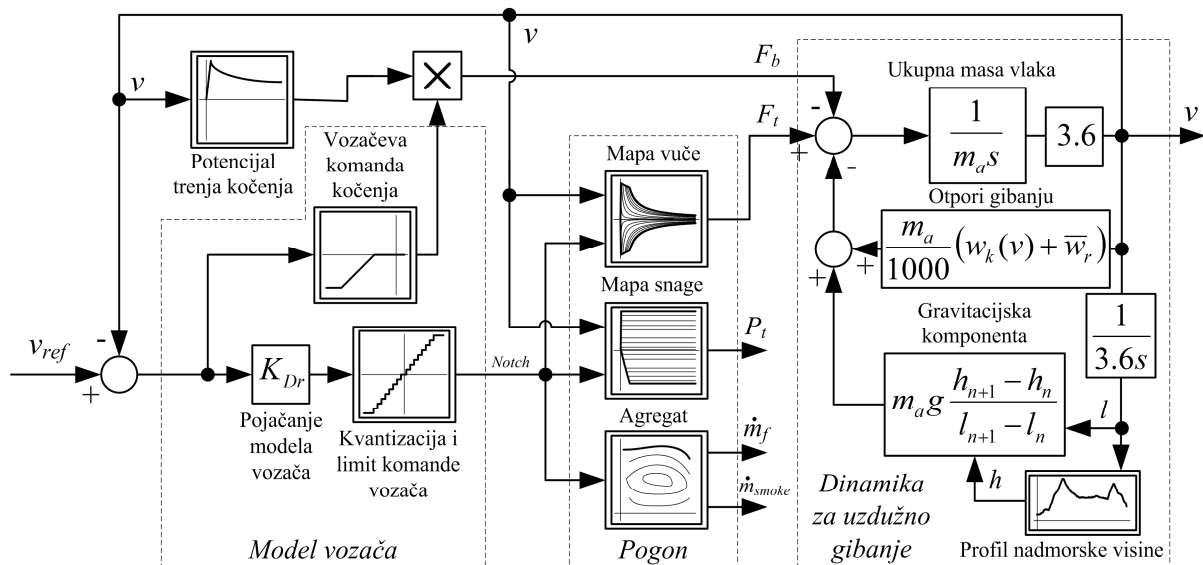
$v$

$v$

Potencijal trenja kočenja

$F_b$

Ukupna masa vlaka

$\frac{1}{m_a s}$

3.6

$v$

Vozačeva komanda kočenja

$F_t$

Mapa vuče

-

+

-

Otpori gibanju

$\frac{m_a}{1000}\left(w_k(v)+\overline{w}_r\right)$

+

+

Mapa snage

$P_t$

Gravitacijska komponenta

$\frac{1}{3.6s}$

$v_{ref}$

-

+

$K_{Dr}$

Notch

$m_a g \frac{h_{n+1}-h_n}{l_{n+1}-l_n}$

$l$

Pojačanje modela vozača

Kvantizacija i limit komande vozača

Agregat

$\dot{m}_f$

$\dot{m}_{smoke}$

$h$

Dinamika za uzdužno gibanje

Model vozača

Pogon

Profil nadmorske visine